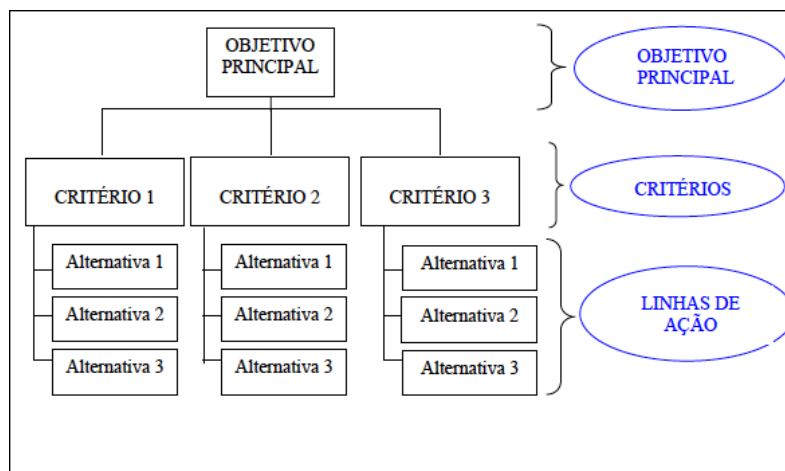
OBJETIVO PRINCIPAL

OBJETIVO PRINCIPAL

CRITÉRIO 1

CRITÉRIO 2

CRITÉRIO 3

CRITÉRIOS

Alternativa 1

Alternativa 2

Alternativa 3

Alternativa 1

Alternativa 2

Alternativa 3

Alternativa 1

Alternativa 2

Alternativa 3

LINHAS DE AÇÃO